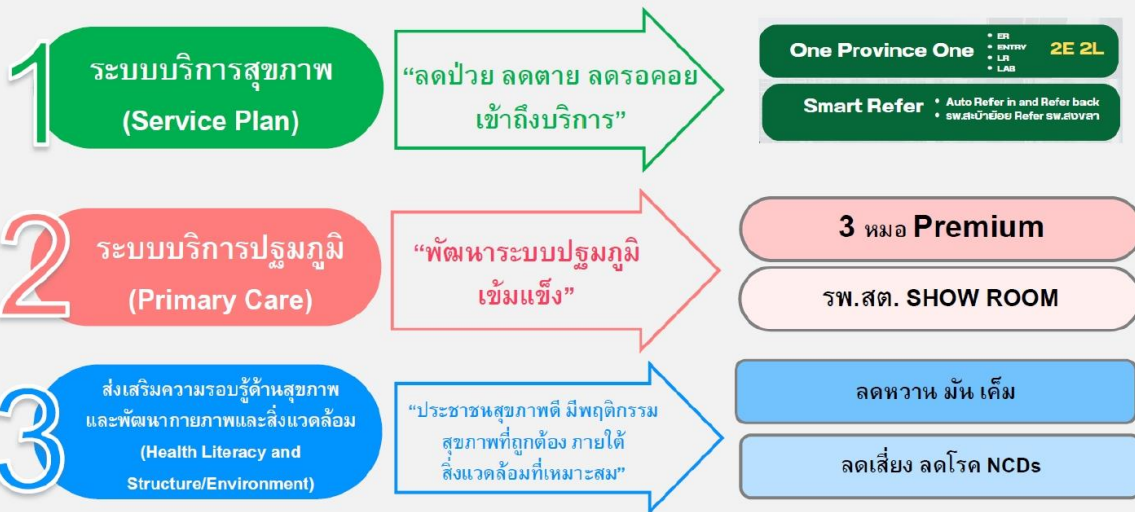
1

ระบบบริการสุขภาพ (Service Plan)

"ลดป่วย ลดตาย ลดรอคอย เข้าถึงบริการ"

One Province One
• ER
• ENTRY
• LR
• LAB
2E 2L

Smart Refer
• Auto Refer in and Refer back
• รพ.สะบ้าย้อย Refer รพ.สงขลา

2

ระบบบริการปฐมภูมิ (Primary Care)

"พัฒนาระบบปฐมภูมิเข้มแข็ง"

3 หมอ Premium

รพ.สต. SHOW ROOM

3

ส่งเสริมความรอบรู้ด้านสุขภาพ และพัฒนากายภาพและสิ่งแวดล้อม (Health Literacy and Structure/Environment)

"ประชาชนสุขภาพดี มีพฤติกรรมสุขภาพที่ถูกต้อง ภายใต้สิ่งแวดล้อมที่เหมาะสม"

ลดหวาน มัน เค็ม

ลดเสี่ยง ลดโรค NCDs